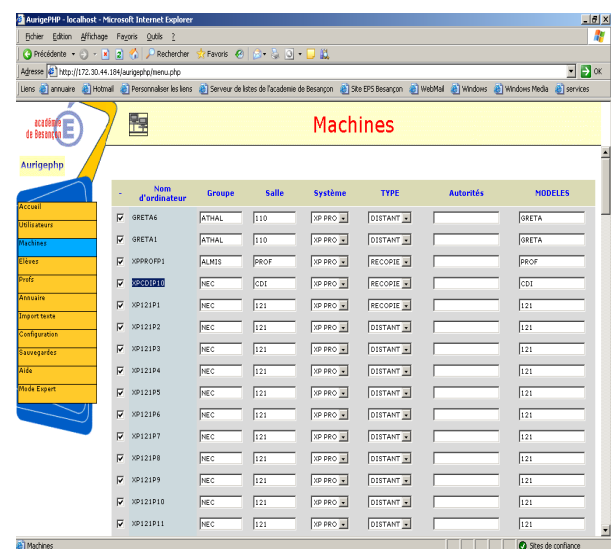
AurigePHP - localhost - Microsoft Internet Explorer

Fichier Edition Affichage Favoris Outils ?

Précédente Rechercher Favoris

Adresse http://172.30.44.184/aurigephp/menu.php OK

Liens annuaire Hotmail Personnaliser les liens Serveur de listes de l'academie de Besançon Site EPS Besançon WebMail Windows Windows Media services

académie de Besançon

Aurigephp

Machines

Accueil
Utilisateurs
Machines
Elèves
Profs
Annuaire
Import texte
Configuration
Sauvegardes
Aide
Mode Expert

| - | Nom d'ordinateur | Groupe | Salle | Système | TYPE | Autorités | MODELES |
|---|---|---|---|---|---|---|---|
| ☑ | GRETA6 | ATHAL | 110 | XP PRO | DISTANT | | GRETA |
| ☑ | GRETA1 | ATHAL | 110 | XP PRO | DISTANT | | GRETA |
| ☑ | XPPROFP1 | ALMIS | PROF | XP PRO | RECOPIE | | PROF |
| ☑ | XPCDIP10 | NEC | CDI | XP PRO | RECOPIE | | CDI |
| ☑ | XP121P1 | NEC | 121 | XP PRO | RECOPIE | | 121 |
| ☑ | XP121P2 | NEC | 121 | XP PRO | DISTANT | | 121 |
| ☑ | XP121P3 | NEC | 121 | XP PRO | DISTANT | | 121 |
| ☑ | XP121P4 | NEC | 121 | XP PRO | DISTANT | | 121 |
| ☑ | XP121P5 | NEC | 121 | XP PRO | DISTANT | | 121 |
| ☑ | XP121P6 | NEC | 121 | XP PRO | DISTANT | | 121 |
| ☑ | XP121P7 | NEC | 121 | XP PRO | DISTANT | | 121 |
| ☑ | XP121P8 | NEC | 121 | XP PRO | DISTANT | | 121 |
| ☑ | XP121P9 | NEC | 121 | XP PRO | DISTANT | | 121 |
| ☑ | XP121P10 | NEC | 121 | XP PRO | DISTANT | | 121 |
| ☑ | XP121P11 | NEC | 121 | XP PRO | DISTANT | | 121 |

Machines

Sites de confiance